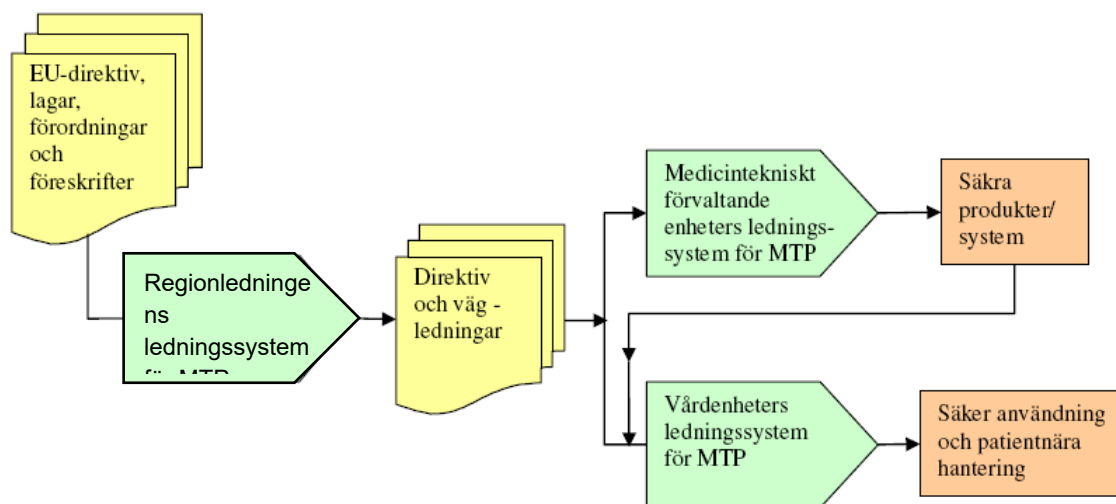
EU-direktiv, lagar, förordningar och föreskrifter

Regionledninge ns ledningssystem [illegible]

Direktiv och väg - ledningar

Medicintekniskt förvaltande enheters lednings- system för MTP

Säkra produkter/ system

Vårdenheters ledningssystem för MTP

Säker användning och patientnära hantering